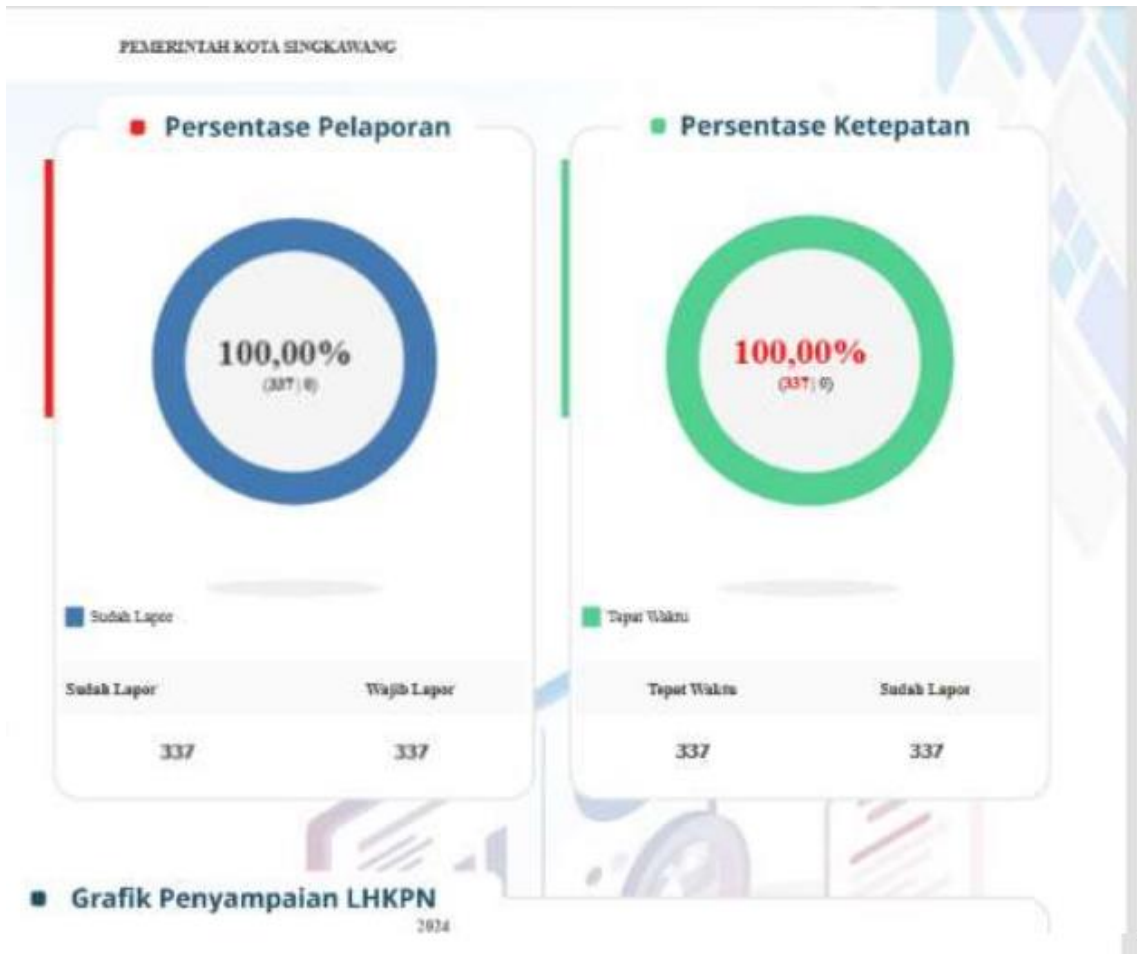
PEMERINTAH KOTA SINGKAWANG

Persentase Pelaporan

100,00%
(337 | 0)

Sudah Lapor

| Sudah Lapor | Wajib Lapor |
|---|---|
| 337 | 337 |

Persentase Ketepatan

100,00%
(337 | 0)

Tepat Waktu

| Tepat Waktu | Sudah Lapor |
|---|---|
| 337 | 337 |

Grafik Penyampaian LHKPN

2024